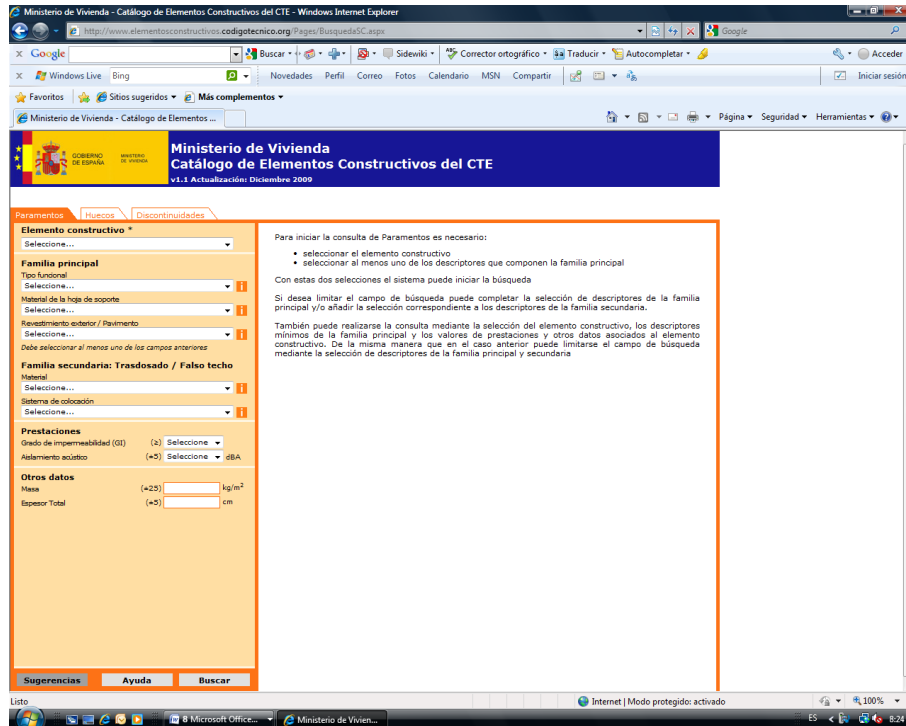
Ministerio de Vivienda - Catálogo de Elementos Constructivos del CTE - Windows Internet Explorer

http://www.elementosconstructivos.codigotecnico.org/Pages/BusquedaSC.aspx

Google

Google

Buscar · Sidewiki · Corrector ortográfico · Traducir · Autocompletar · Acceder

Windows Live Bing · Novedades Perfil Correo Fotos Calendario MSN Compartir · Iniciar sesión

Favoritos · Sitios sugeridos · Más complementos

Ministerio de Vivienda - Catálogo de Elementos ...

Página · Seguridad · Herramientas

GOBIERNO DE ESPAÑA · MINISTERIO DE VIVIENDA

Ministerio de Vivienda
Catálogo de Elementos Constructivos del CTE
v1.1 Actualización: Diciembre 2009

Paramentos · Huecos · Discontinuidades

Elemento constructivo *
Seleccione...

Familia principal
Tipo funcional
Seleccione...
Material de la hoja de soporte
Seleccione...
Revestimiento exterior / Pavimento
Seleccione...
Debe seleccionar al menos uno de los campos anteriores

Familia secundaria: Trasdosado / Falso techo
Material
Seleccione...
Sistema de colocación
Seleccione...

Prestaciones
Grado de impermeabilidad (GI) (≥) Seleccione
Aislamiento acústico (+5) Seleccione dBA

Otros datos
Masa (+25) kg/m$^2$
Espesor Total (+5) cm

Sugerencias · Ayuda · Buscar

Para iniciar la consulta de Paramentos es necesario:

• seleccionar el elemento constructivo
• seleccionar al menos uno de los descriptores que componen la familia principal

Con estas dos selecciones el sistema puede iniciar la búsqueda

Si desea limitar el campo de búsqueda puede completar la selección de descriptores de la familia principal y/o añadir la selección correspondiente a los descriptores de la familia secundaria.

También puede realizarse la consulta mediante la selección del elemento constructivo, los descriptores mínimos de la familia principal y los valores de prestaciones y otros datos asociados al elemento constructivo. De la misma manera que en el caso anterior puede limitarse el campo de búsqueda mediante la selección de descriptores de la familia principal y secundaria

Listo · Internet | Modo protegido: activado · 100%

8 Microsoft Office... · Ministerio de Vivien... · ES · 8:24